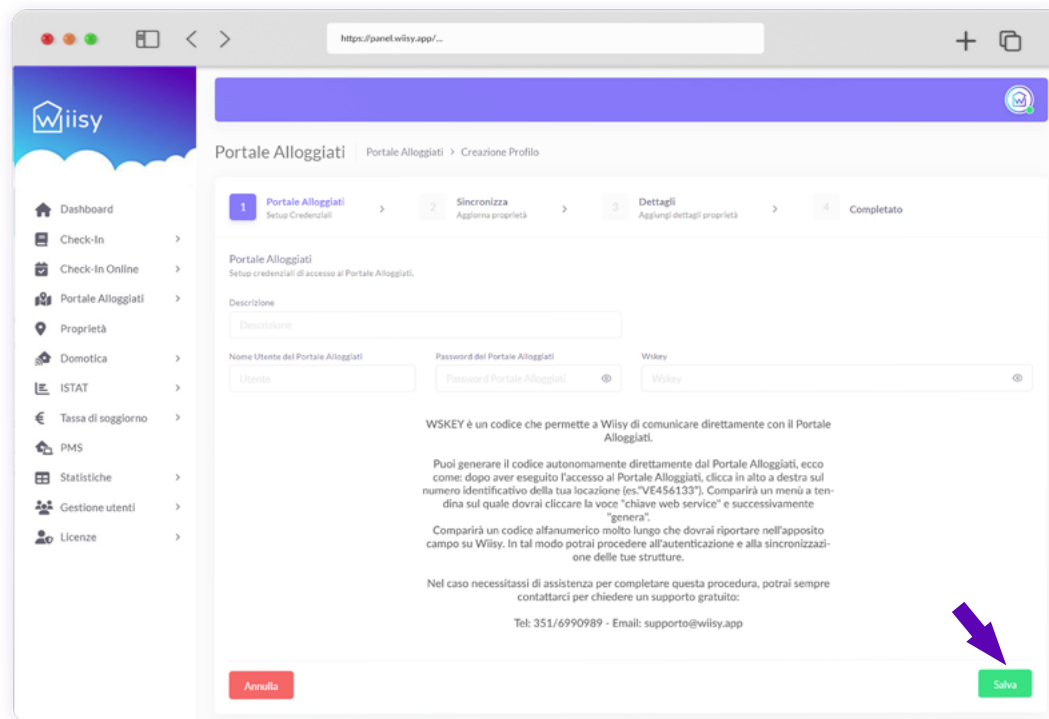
https://panel.wiisy.app/...

Wiisy

Dashboard
Check-In
Check-In Online
Portale Alloggiati
Proprietà
Domotica
ISTAT
Tassa di soggiorno
PMS
Statistiche
Gestione utenti
Licenze

Portale Alloggiati | Portale Alloggiati > Creazione Profilo

1 Portale Alloggiati Setup Credenziali
2 Sincronizza Aggiorna proprietà
3 Dettagli Aggiungi dettagli proprietà
4 Completato

Portale Alloggiati
Setup credenziali di accesso al Portale Alloggiati.

Descrizione
Descrizione

Nome Utente del Portale Alloggiati
Utente

Password del Portale Alloggiati
Password Portale Alloggiati

Wskey
Wskey

WSKEY è un codice che permette a Wiisy di comunicare direttamente con il Portale Alloggiati.

Puoi generare il codice autonomamente direttamente dal Portale Alloggiati, ecco come: dopo aver eseguito l'accesso al Portale Alloggiati, clicca in alto a destra sul numero identificativo della tua locazione (es."VE456133"). Comparirà un menù a tendina sul quale dovrai cliccare la voce "chiave web service" e successivamente "genera".
Comparirà un codice alfanumerico molto lungo che dovrai riportare nell'apposito campo su Wiisy. In tal modo potrai procedere all'autenticazione e alla sincronizzazione delle tue strutture.

Nel caso necessitassi di assistenza per completare questa procedura, potrai sempre contattarci per chiedere un supporto gratuito:

Tel: 351/6990989 - Email: supporto@wiisy.app

Annulla

Salva